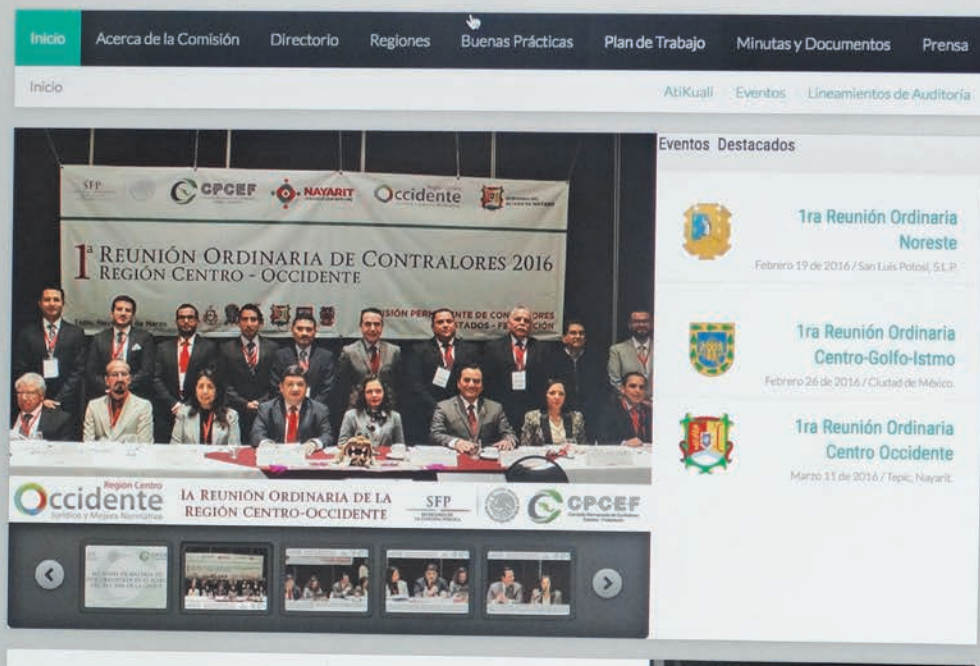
Inicio Acerca de la Comisión Directorio Regiones Buenas Prácticas Plan de Trabajo Minutas y Documentos Prensa

Inicio

AtiKuali Eventos Lineamientos de Auditoría

SFP CPCEF NAYARIT Occidente

1ª REUNIÓN ORDINARIA DE CONTRALORES 2016
REGIÓN CENTRO - OCCIDENTE

Tepic, Nayarit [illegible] Marzo

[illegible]SIÓN PERMANENTE DE CONTRALORES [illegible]TADOS - FEDERACIÓN

Región Centro
Occidente
Jurídico y Mejora Normativa

1A REUNIÓN ORDINARIA DE LA REGIÓN CENTRO-OCCIDENTE

SFP

CPCEF

Eventos Destacados

1ra Reunión Ordinaria Noreste
Febrero 19 de 2016 / San Luis Potosí, S.L.P.

1ra Reunión Ordinaria Centro-Golfo-Istmo
Febrero 26 de 2016 / Ciudad de México.

1ra Reunión Ordinaria Centro Occidente
Marzo 11 de 2016 / Tepic, Nayarit.